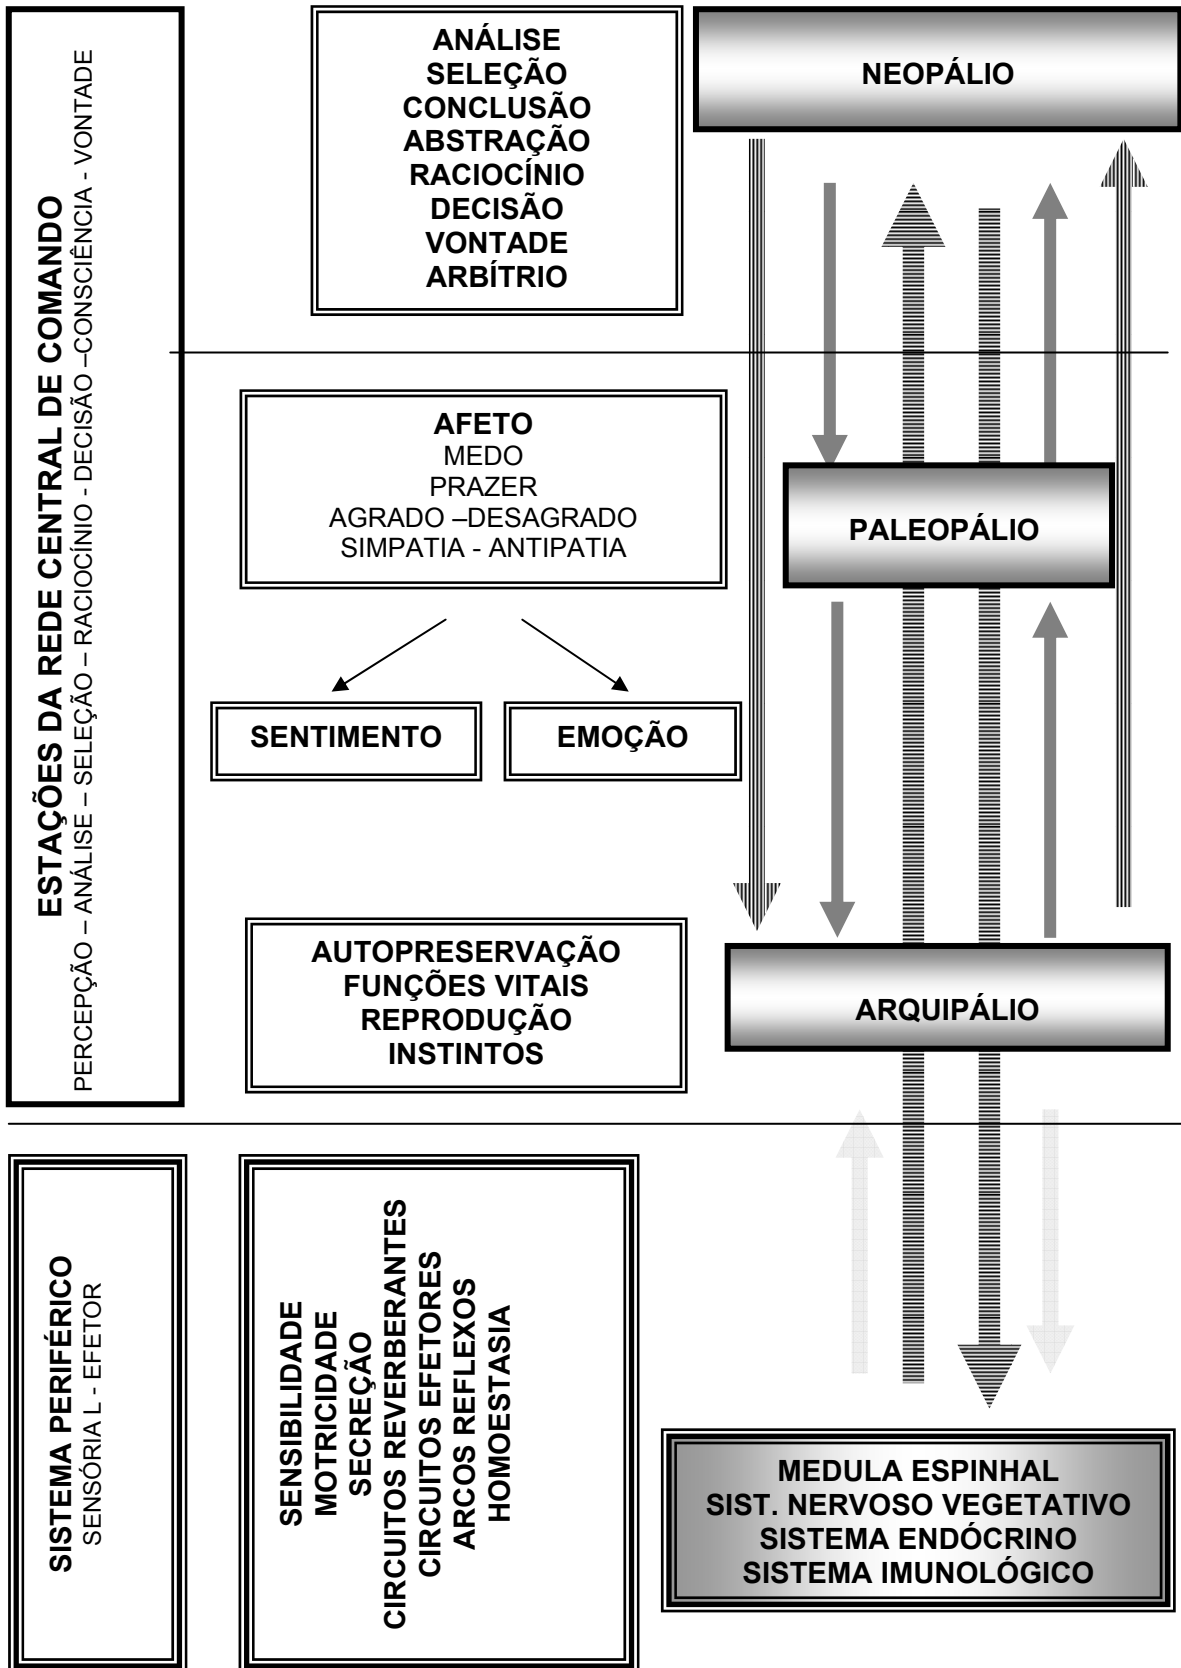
ESTAÇÕES DA REDE CENTRAL DE COMANDO
PERCEPÇÃO – ANÁLISE – SELEÇÃO – RACIOCÍNIO - DECISÃO –CONSCIÊNCIA - VONTADE

ANÁLISE
SELEÇÃO
CONCLUSÃO
ABSTRAÇÃO
RACIOCÍNIO
DECISÃO
VONTADE
ARBÍTRIO

NEOPÁLIO

AFETO
MEDO
PRAZER
AGRADO –DESAGRADO
SIMPATIA - ANTIPATIA

PALEOPÁLIO

SENTIMENTO

EMOÇÃO

AUTOPRESERVAÇÃO
FUNÇÕES VITAIS
REPRODUÇÃO
INSTINTOS

ARQUIPÁLIO

SISTEMA PERIFÉRICO
SENSÓRIA L - EFETOR

SENSIBILIDADE
MOTRICIDADE
SECREÇÃO
CIRCUITOS REVERBERANTES
CIRCUITOS EFETORES
ARCOS REFLEXOS
HOMOESTASIA

MEDULA ESPINHAL
SIST. NERVOSO VEGETATIVO
SISTEMA ENDÓCRINO
SISTEMA IMUNOLÓGICO